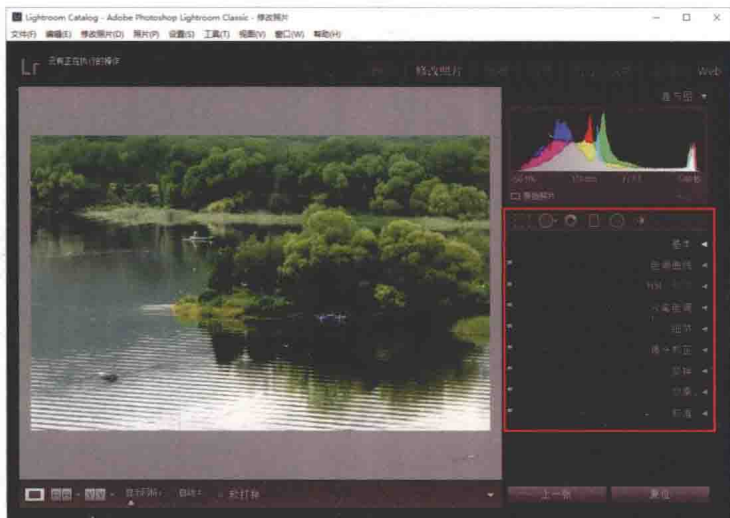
Lightroom Catalog - Adobe Photoshop Lightroom Classic - 修改照片

文件(F) 编辑(E) 修改照片(D) 照片(P) 设置(S) 工具(T) 视图(V) 窗口(W) 帮助(H)

Lr 没有正在执行的操作

图库 | 修改照片 | 地图 | 画册 | 幻灯片放映 | 打印 | Web

直方图 ▼

原始照片

基本 ◄

色调曲线 ◄

HSL / 颜色 ◄

分离色调 ◄

细节 ◄

镜头校正 ◄

变换 ◄

效果 ◄

校准 ◄

显示网格 : 自动 : 软打样

上一张 复位